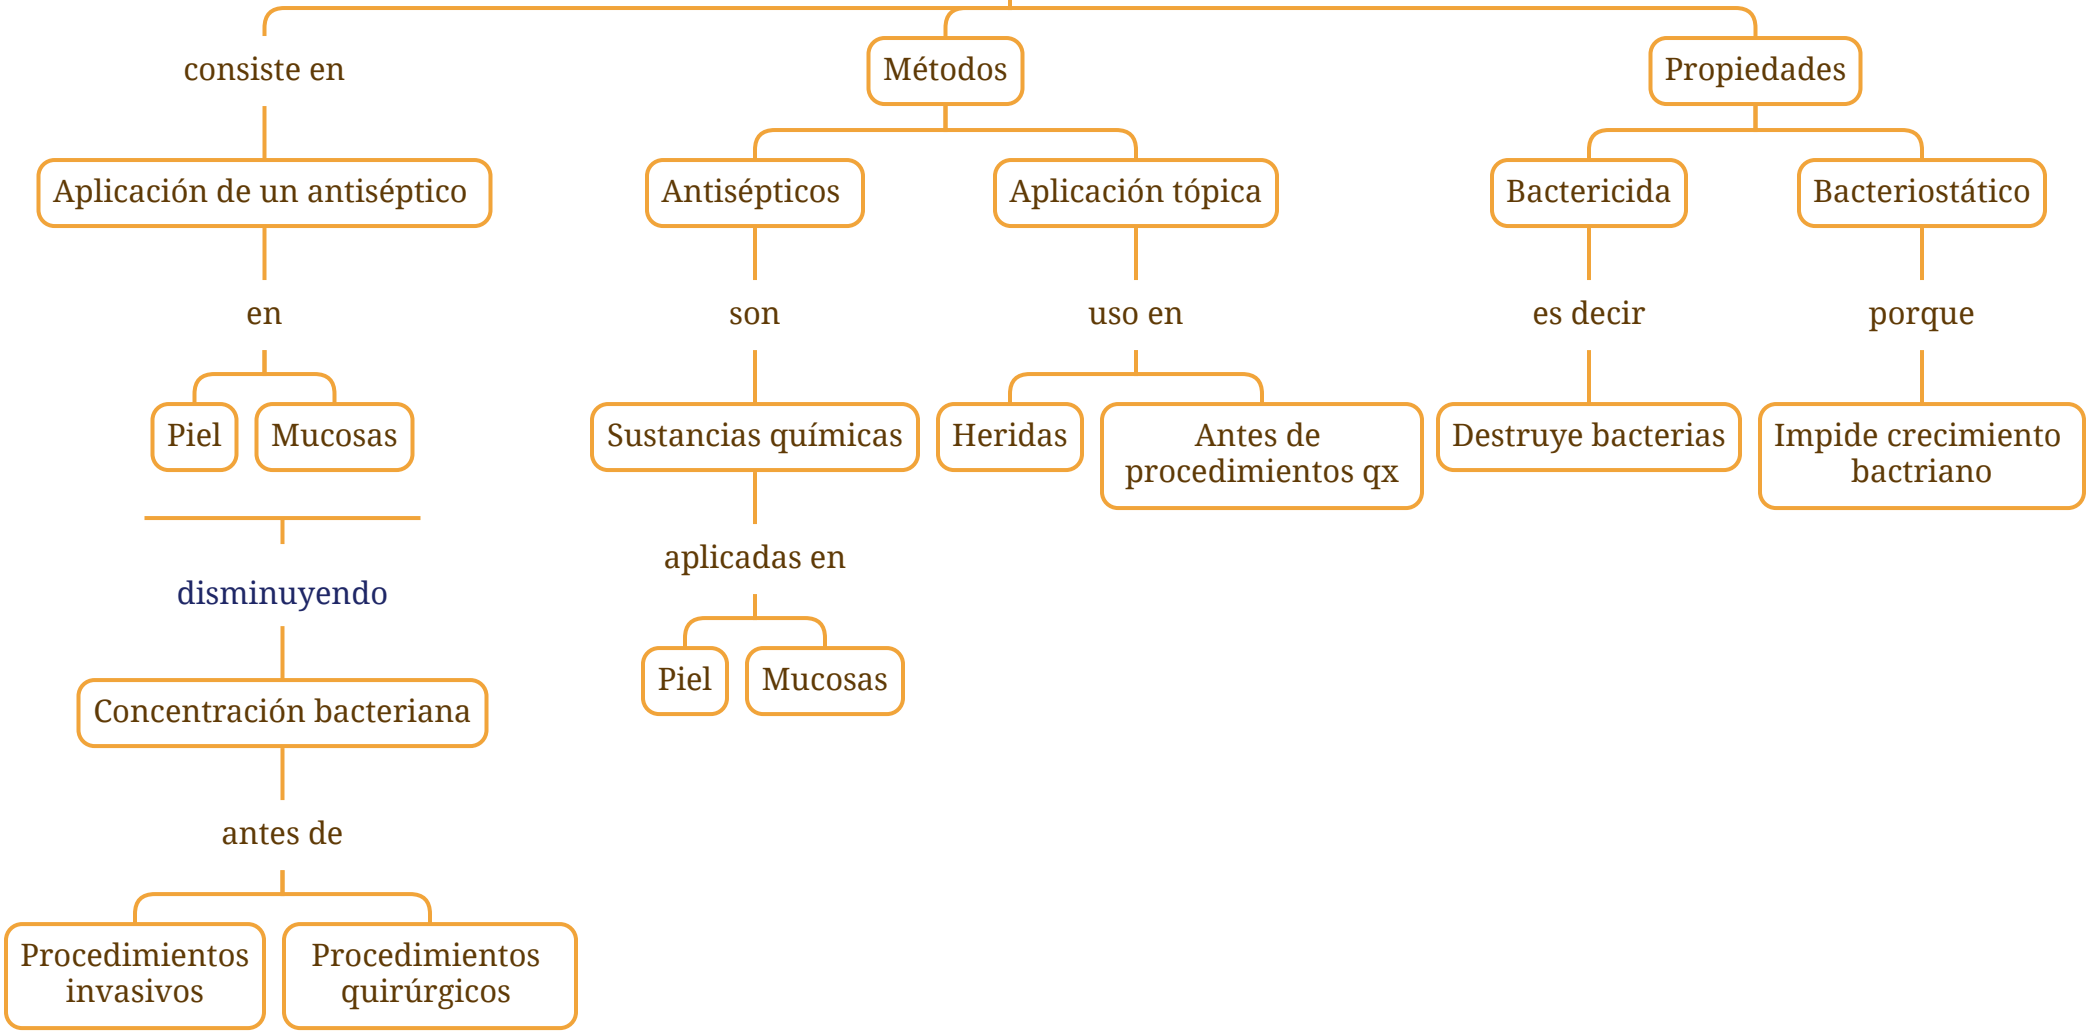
consiste en

Aplicación de un antiséptico

en

Piel

Mucosas

disminuyendo

Concentración bacteriana

antes de

Procedimientos invasivos

Procedimientos quirúrgicos

Métodos

Antisépticos

son

Sustancias químicas

aplicadas en

Piel

Mucosas

Aplicación tópica

uso en

Heridas

Antes de procedimientos qx

Propiedades

Bactericida

es decir

Destruye bacterias

Bacteriostático

porque

Impide crecimiento bactriano